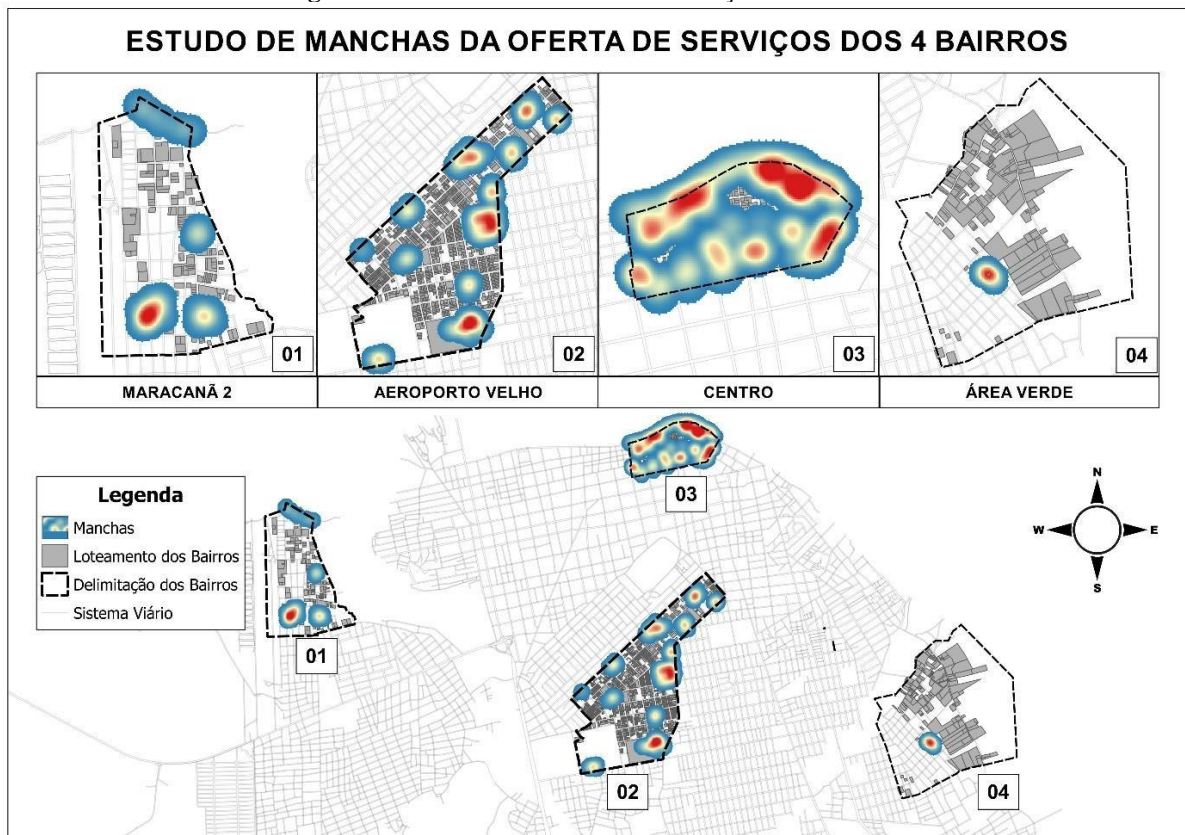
ESTUDO DE MANCHAS DA OFERTA DE SERVIÇOS DOS 4 BAIRROS

01

MARACANÃ 2

02

AEROPORTO VELHO

03

CENTRO

04

ÁREA VERDE

03

Legenda
Manchas
Loteamento dos Bairros
Delimitação dos Bairros
Sistema Viário

N
W
E
S

01

02

04